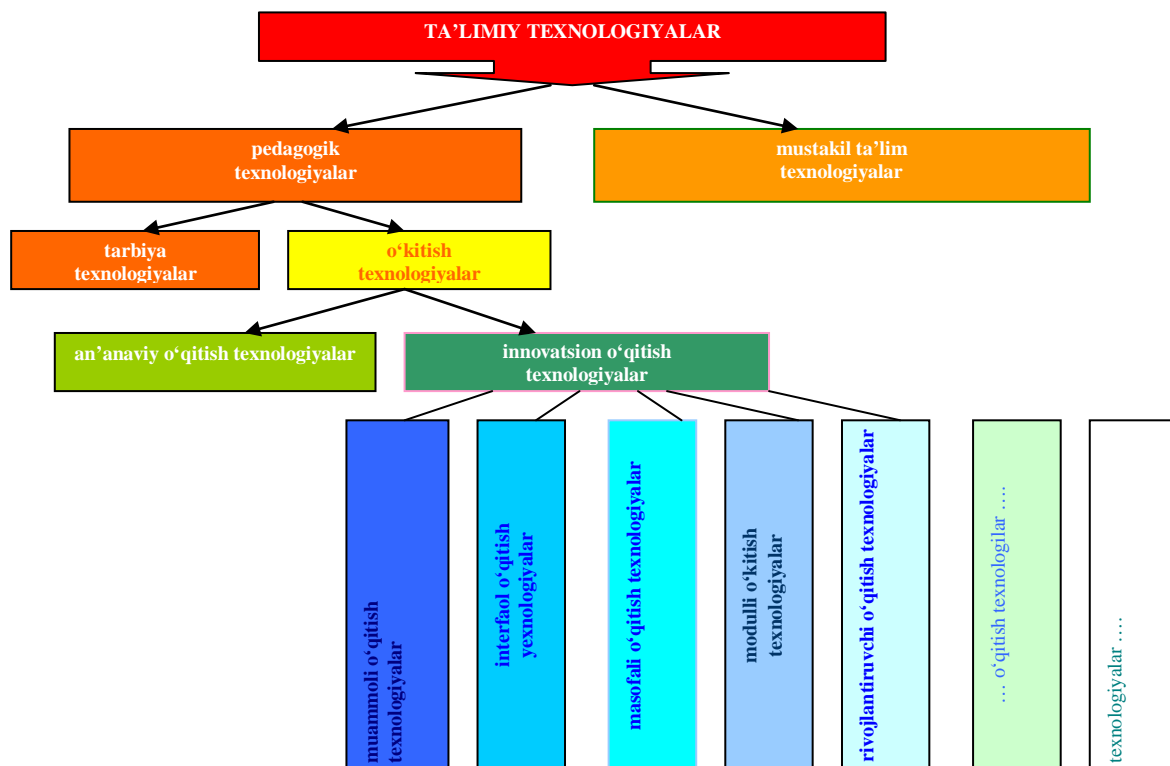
TA'LIMIY TEXNOLOGIYALAR

pedagogik texnologiyalar

mustakil ta'lim texnologiyalar

tarbiya texnologiyalar

o'kitish texnologiyalar

an'anaviy o'qitish texnologiyalar

innovatsion o'qitish texnologiyalar

muammoli o'qitish texnologiyalar

interfaol o'qitish yexnologiyalar

masofali o'qitish texnologiyalar

modulli o'kitish texnologiyalar

rivojlantiruvchi o'qitish texnologiyalar

... o'qitish texnologilar ....

texnologiyalar ....